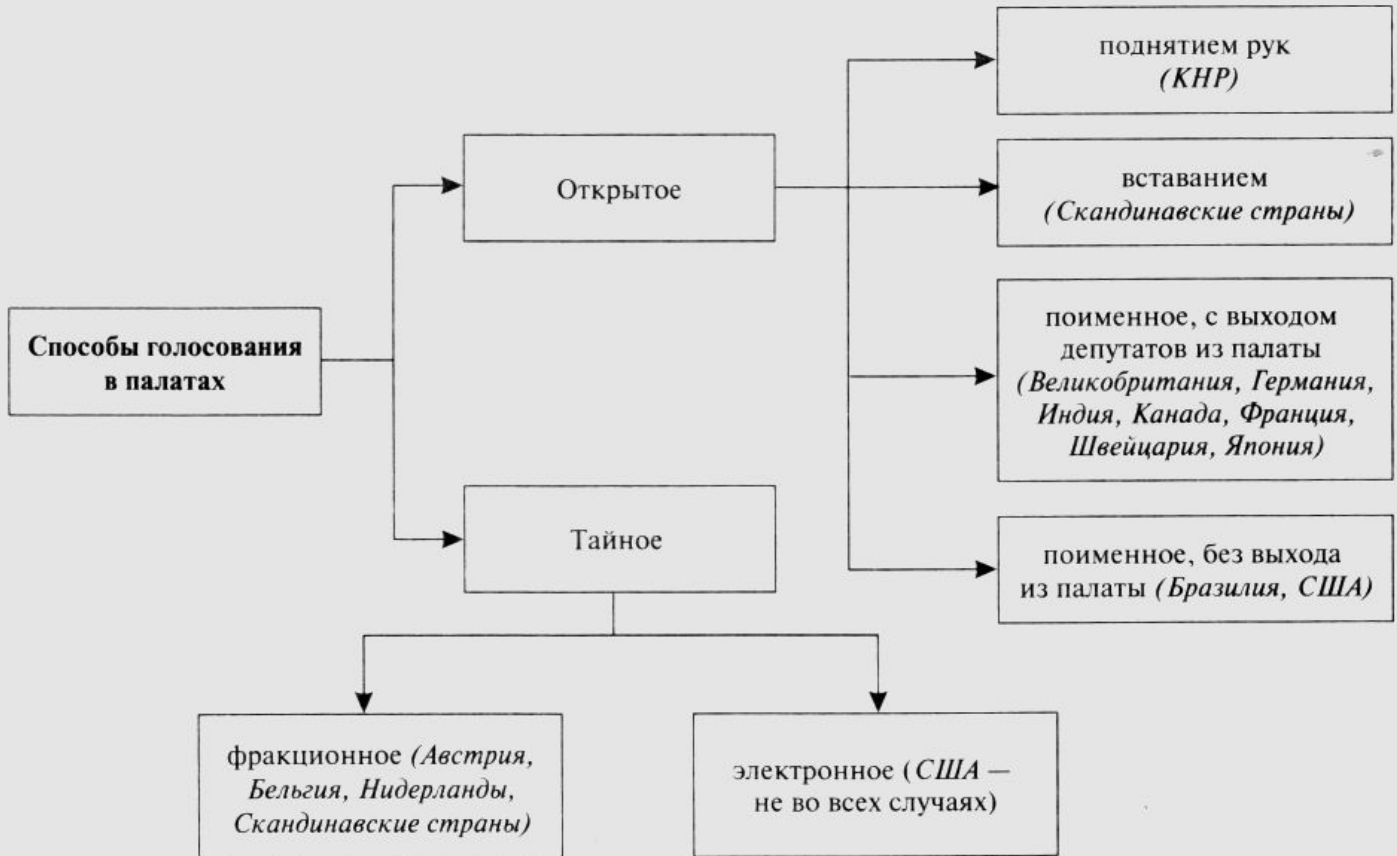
Способы голосования в палатах

Открытое

Тайное

поднятием рук (КНР)

вставанием (Скандинавские страны)

поименное, с выходом депутатов из палаты (Великобритания, Германия, Индия, Канада, Франция, Швейцария, Япония)

поименное, без выхода из палаты (Бразилия, США)

фракционное (Австрия, Бельгия, Нидерланды, Скандинавские страны)

электронное (США — не во всех случаях)